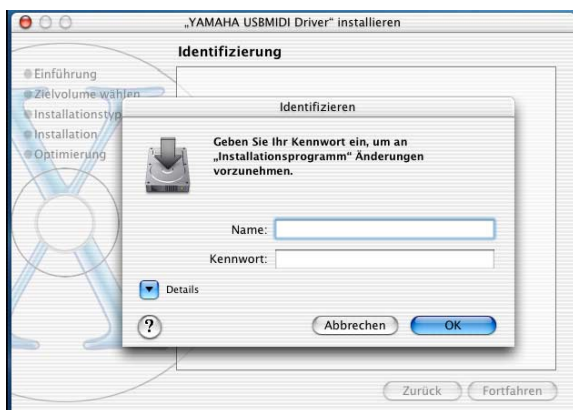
„YAMAHA USBMIDI Driver" installieren

Identifizierung

Einführung
Zielvolume wählen
Installationstyp
Installation
Optimierung

Identifizieren

Geben Sie Ihr Kennwort ein, um an „Installationsprogramm" Änderungen vorzunehmen.

Name:
Kennwort:

Details

?

Abbrechen
OK

Zurück
Fortfahren